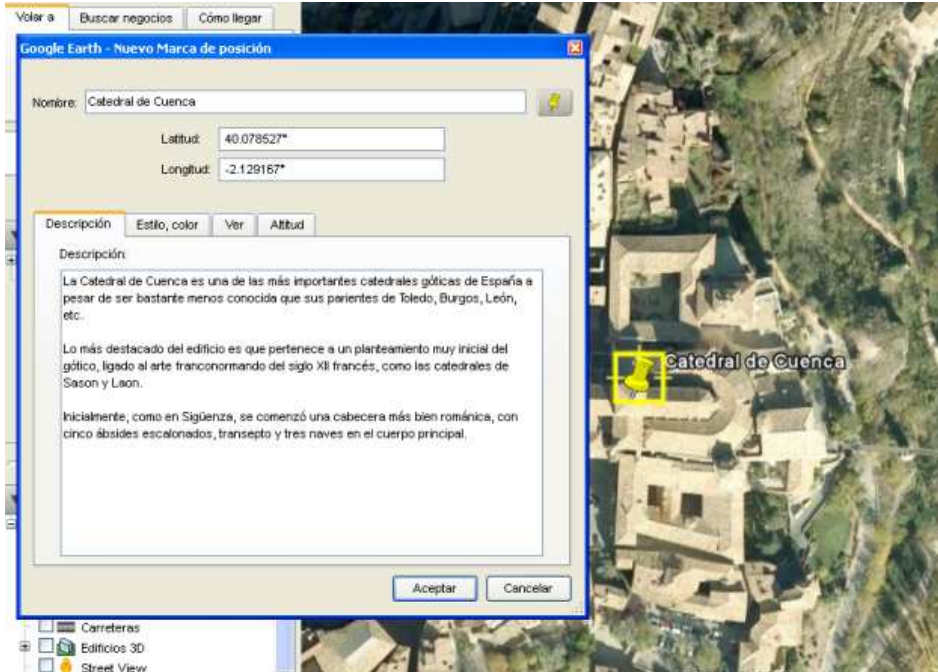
Volar a | Buscar negocios | Cómo llegar

Google Earth - Nuevo Marca de posición

Nombre: Catedral de Cuenca

Latitud: 40.078527°

Longitud: -2.129167°

Descripción | Estilo, color | Ver | Altitud

Descripción:

La Catedral de Cuenca es una de las más importantes catedrales góticas de España a pesar de ser bastante menos conocida que sus parientes de Toledo, Burgos, León, etc.

Lo más destacado del edificio es que pertenece a un planteamiento muy inicial del gótico, ligado al arte franconormando del siglo XII francés, como las catedrales de Sason y Laon.

Inicialmente, como en Sigüenza, se comenzó una cabecera más bien románica, con cinco ábsides escalonados, transepto y tres naves en el cuerpo principal.

Aceptar | Cancelar

Catedral de Cuenca

Carreteras
Edificios 3D
Street View